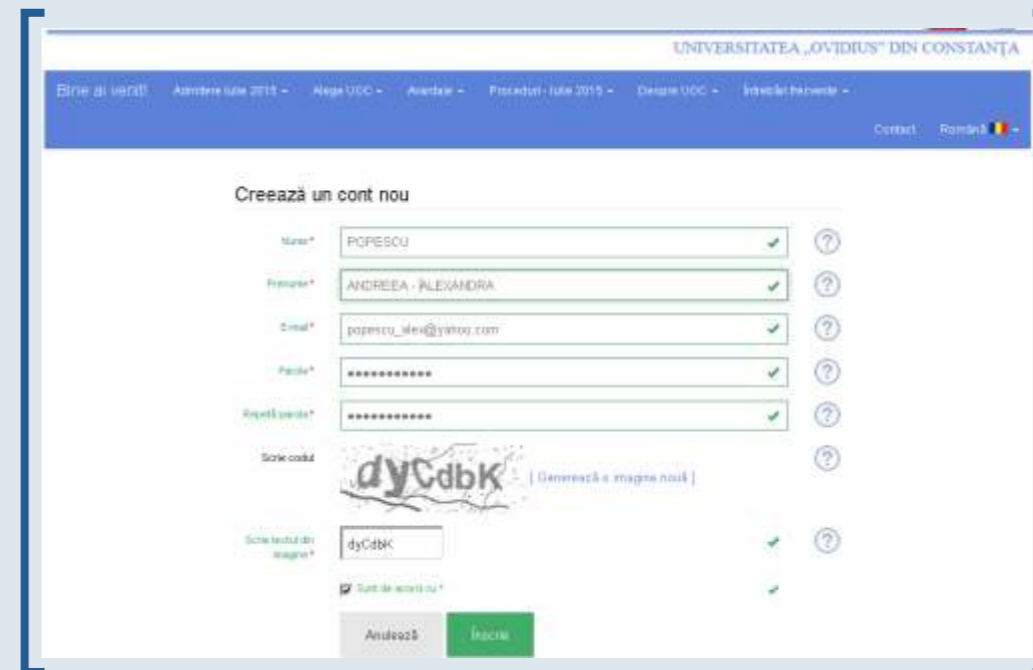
UNIVERSITATEA „OVIDIUS" DIN CONSTANȚA

Bine ai venit! Admitere iulie 2015 - Alege UOC - Avantaje - Proceduri - iulie 2015 - Despre UOC - Întrebări frecvente -

Contact Română -

Creează un cont nou

Nume* POPESCU

Prenume* ANDREEA - ALEXANDRA

E-mail* popescu_alex@yahoo.com

Parola* ••••••••••••

Repetă parola* ••••••••••••

Scrie codul dyCdbK [ Generează o imagine nouă ]

Scrie textul din imagine* dyCdbK

Sunt de acord cu *

Anulează Înscrie